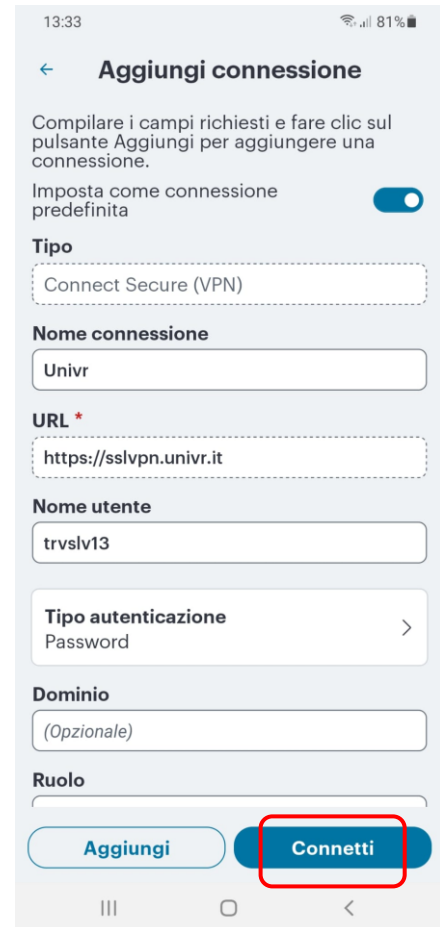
13:33 81%

← Aggiungi connessione

Compilare i campi richiesti e fare clic sul pulsante Aggiungi per aggiungere una connessione.

Imposta come connessione predefinita

Tipo

Connect Secure (VPN)

Nome connessione

Univr

URL *

https://sslvpn.univr.it

Nome utente

trvslv13

Tipo autenticazione
Password

Dominio

(Opzionale)

Ruolo

Aggiungi

Connetti